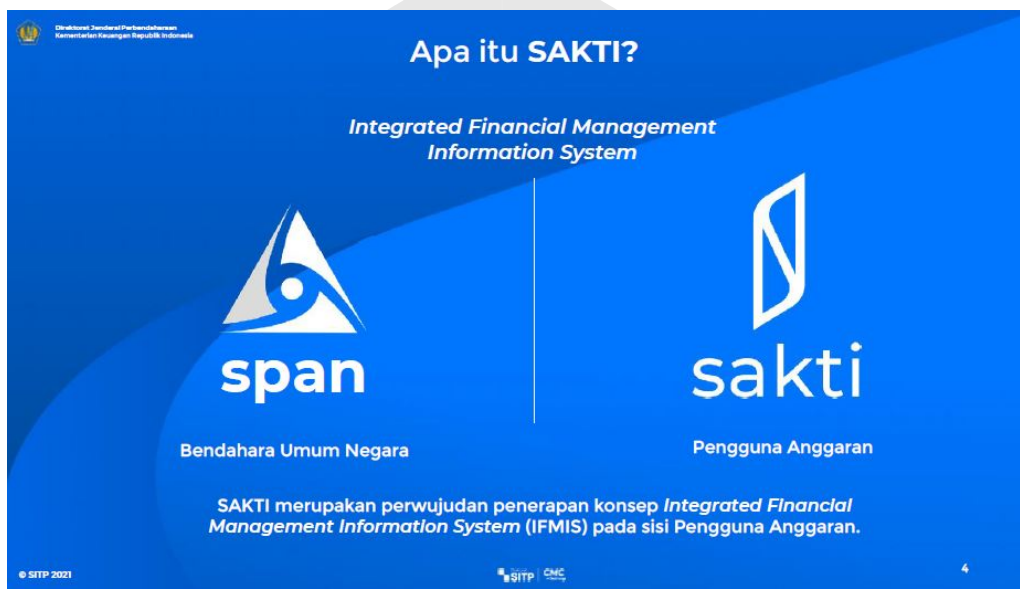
Direktorat Jenderal Perbendaharaan
Kementerian Keuangan Republik Indonesia

Apa itu SAKTI?

Integrated Financial Management Information System

span

Bendahara Umum Negara

sakti

Pengguna Anggaran

SAKTI merupakan perwujudan penerapan konsep Integrated Financial Management Information System (IFMIS) pada sisi Pengguna Anggaran.

© SITP 2021

SITP | CMC

4